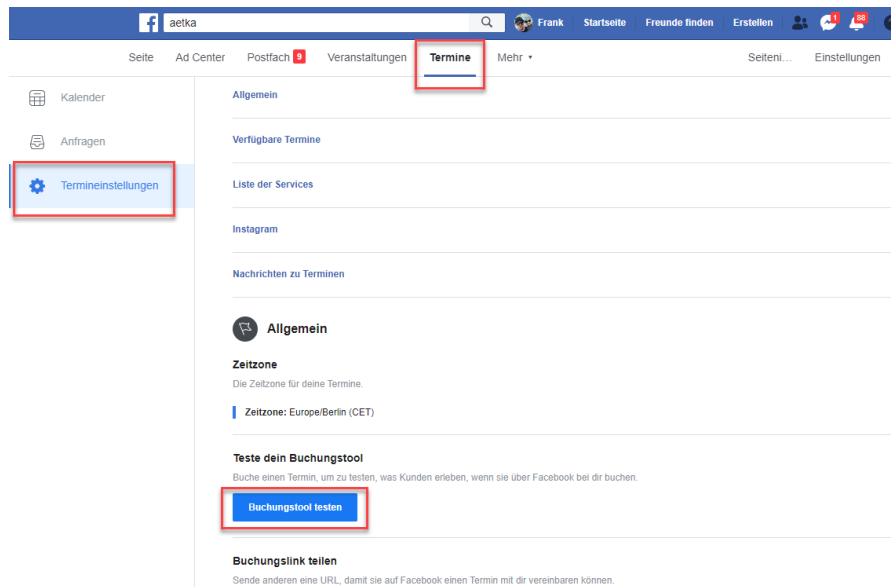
aetka

Frank Startseite Freunde finden Erstellen 1 88

Seite Ad Center Postfach 9 Veranstaltungen Termine Mehr ▾ Seiteni... Einstellungen

Kalender

Anfragen

Termineinstellungen

Allgemein

Verfügbare Termine

Liste der Services

Instagram

Nachrichten zu Terminen

Allgemein

Zeitzone

Die Zeitzone für deine Termine.

Zeitzone: Europe/Berlin (CET)

Teste dein Buchungstool

Buche einen Termin, um zu testen, was Kunden erleben, wenn sie über Facebook bei dir buchen.

Buchungstool testen

Buchungslink teilen

Sende anderen eine URL, damit sie auf Facebook einen Termin mit dir vereinbaren können.